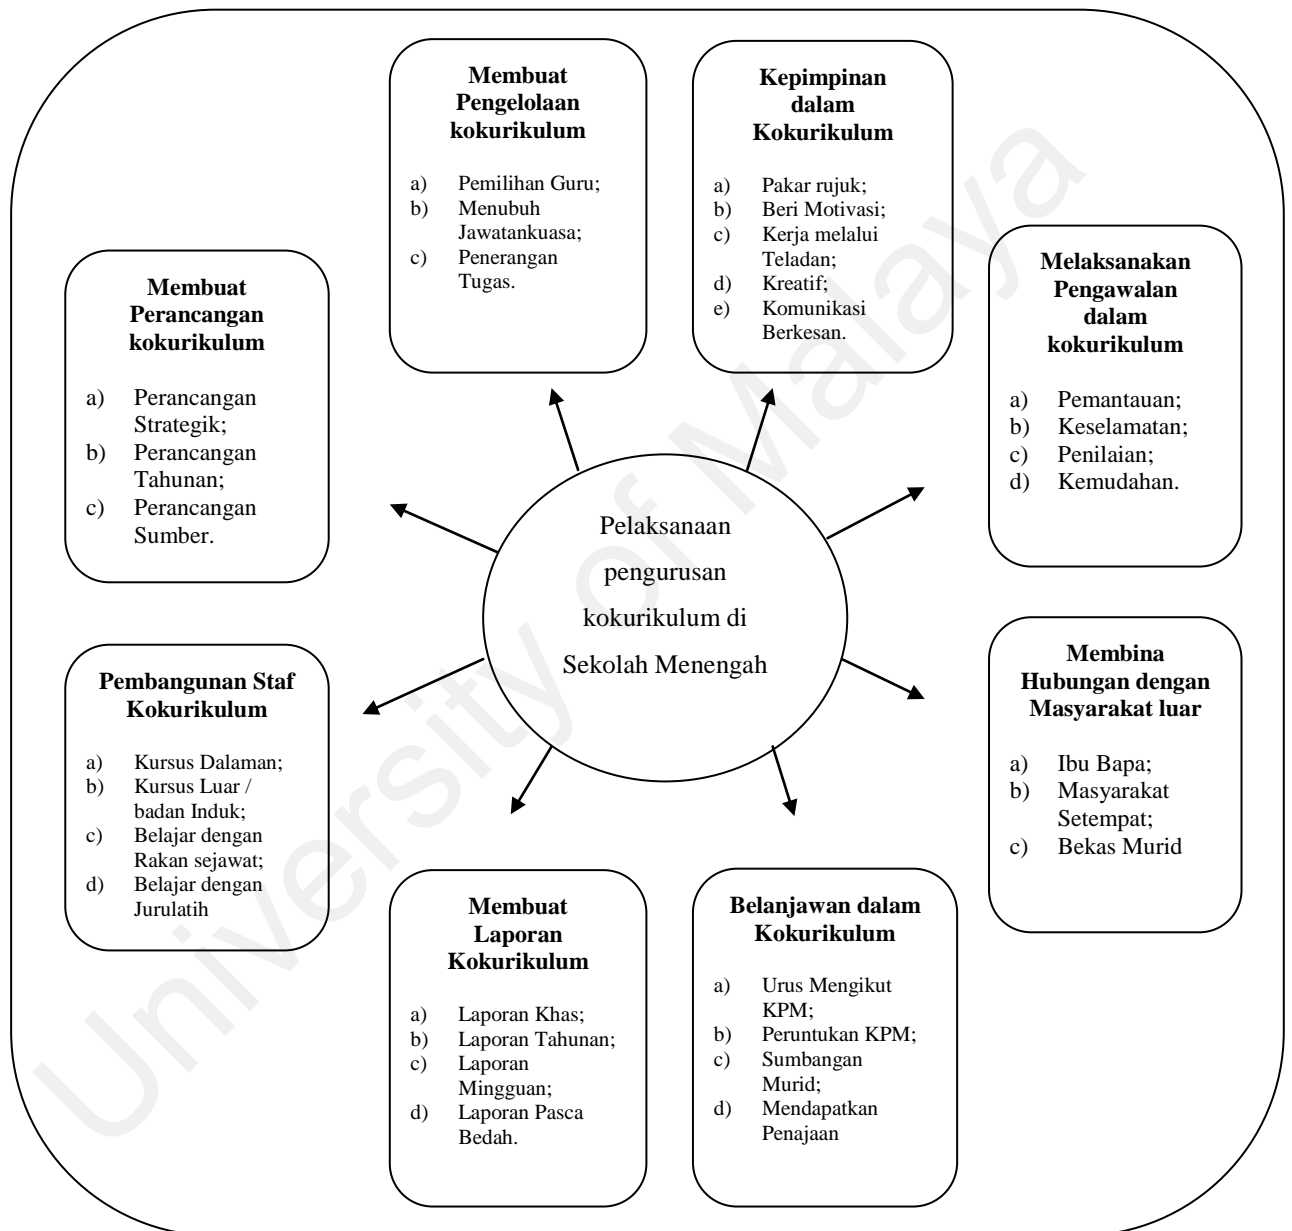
Membuat Pengelolaan kokurikulum

a) Pemilihan Guru;
b) Menubuh Jawatankuasa;
c) Penerangan Tugas.

Kepimpinan dalam Kokurikulum

a) Pakar rujuk;
b) Beri Motivasi;
c) Kerja melalui Teladan;
d) Kreatif;
e) Komunikasi Berkesan.

Membuat Perancangan kokurikulum

a) Perancangan Strategik;
b) Perancangan Tahunan;
c) Perancangan Sumber.

Melaksanakan Pengawalan dalam kokurikulum

a) Pemantauan;
b) Keselamatan;
c) Penilaian;
d) Kemudahan.

Pelaksanaan pengurusan kokurikulum di Sekolah Menengah

Pembangunan Staf Kokurikulum

a) Kursus Dalaman;
b) Kursus Luar / badan Induk;
c) Belajar dengan Rakan sejawat;
d) Belajar dengan Jurulatih

Membina Hubungan dengan Masyarakat luar

a) Ibu Bapa;
b) Masyarakat Setempat;
c) Bekas Murid

Membuat Laporan Kokurikulum

a) Laporan Khas;
b) Laporan Tahunan;
c) Laporan Mingguan;
d) Laporan Pasca Bedah.

Belanjawan dalam Kokurikulum

a) Urus Mengikut KPM;
b) Peruntukan KPM;
c) Sumbangan Murid;
d) Mendapatkan Penajaan

University of Malaya